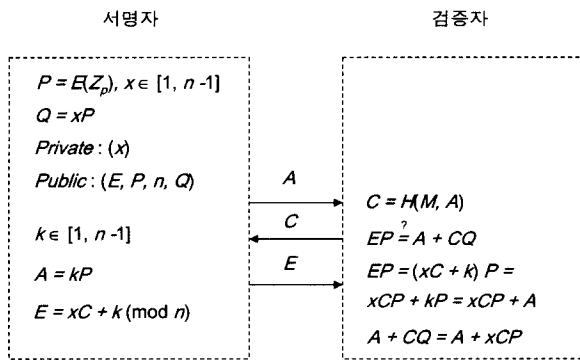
서명자

검증자

$P = E(Z_p)$, $x \in [1, n-1]$
$Q = xP$
$Private : (x)$
$Public : (E, P, n, Q)$

$k \in [1, n-1]$
$A = kP$
$E = xC + k \pmod{n}$

$A$
$C$
$E$

$C = H(M, A)$
$EP \stackrel{?}{=} A + CQ$
$EP = (xC + k)\ P =$
$xCP + kP = xCP + A$
$A + CQ = A + xCP$